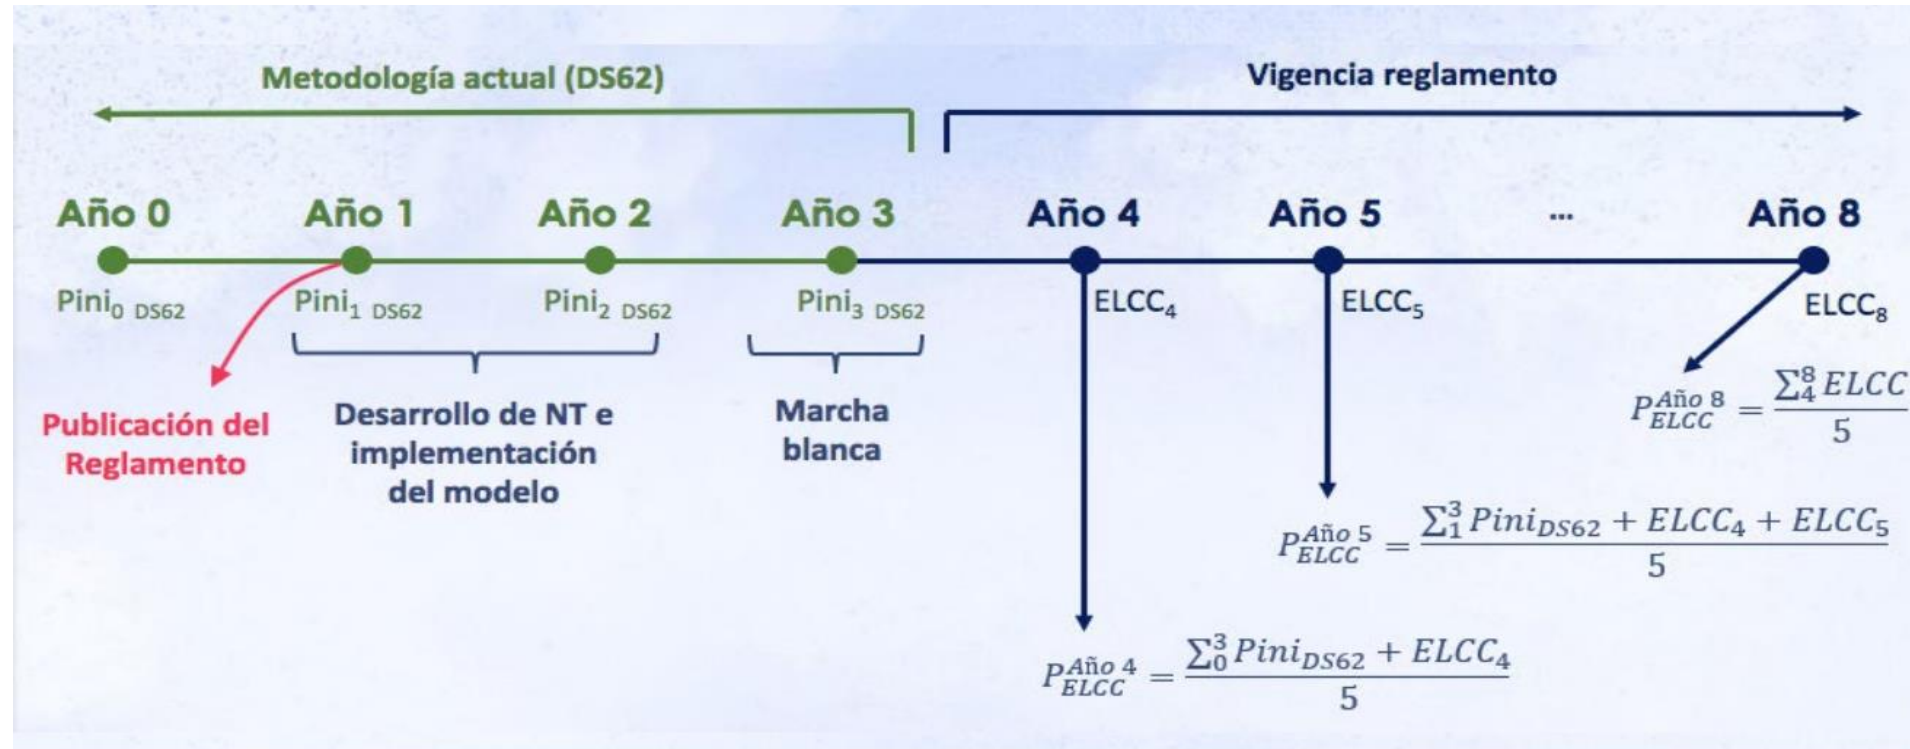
Metodología actual (DS62)

Vigencia reglamento

Año 0 Año 1 Año 2 Año 3 Año 4 Año 5 ... Año 8

$Pini_{0\ DS62}$ $Pini_{1\ DS62}$ $Pini_{2\ DS62}$ $Pini_{3\ DS62}$ $ELCC_4$ $ELCC_5$ $ELCC_8$

Publicación del Reglamento

Desarrollo de NT e implementación del modelo

Marcha blanca

$P_{ELCC}^{Año\ 8} = \frac{\sum_4^8 ELCC}{5}$

$P_{ELCC}^{Año\ 5} = \frac{\sum_1^3 Pini_{DS62} + ELCC_4 + ELCC_5}{5}$

$P_{ELCC}^{Año\ 4} = \frac{\sum_0^3 Pini_{DS62} + ELCC_4}{5}$